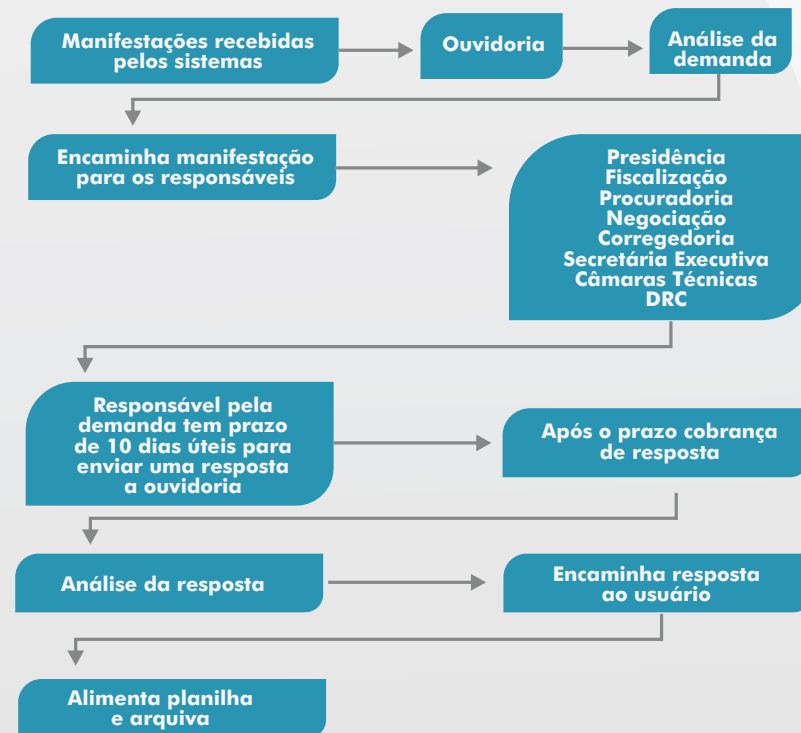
Manifestações recebidas pelos sistemas

Ouvidoria

Análise da demanda

Encaminha manifestação para os responsáveis

Presidência
Fiscalização
Procuradoria
Negociação
Corregedoria
Secretária Executiva
Câmaras Técnicas
DRC

Responsável pela demanda tem prazo de 10 dias úteis para enviar uma resposta a ouvidoria

Após o prazo cobrança de resposta

Análise da resposta

Encaminha resposta ao usuário

Alimenta planilha e arquiva